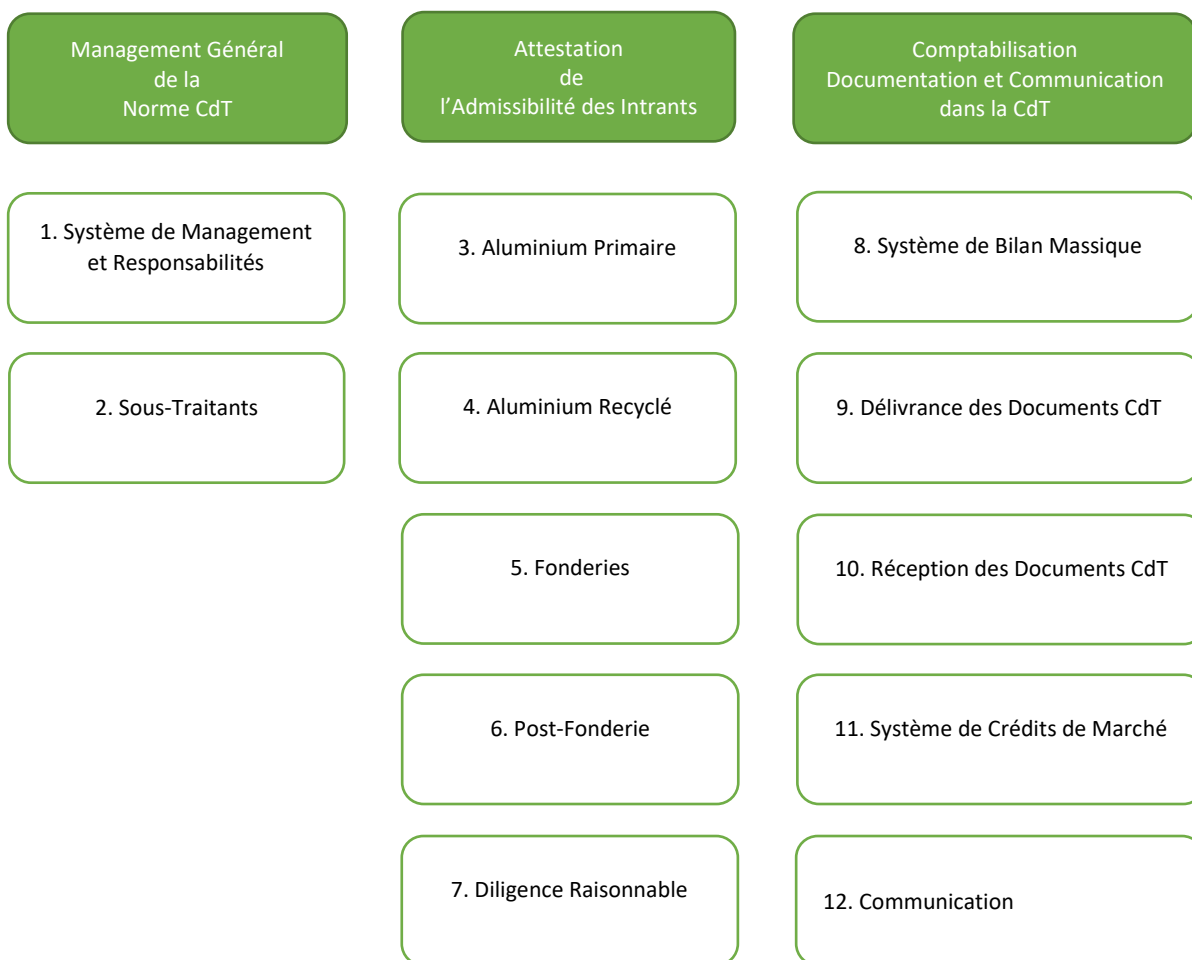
Management Général de la Norme CdT

1. Système de Management et Responsabilités

2. Sous-Traitants

Attestation de l'Admissibilité des Intrants

3. Aluminium Primaire

4. Aluminium Recyclé

5. Fonderies

6. Post-Fonderie

7. Diligence Raisonnable

Comptabilisation Documentation et Communication dans la CdT

8. Système de Bilan Massique

9. Délivrance des Documents CdT

10. Réception des Documents CdT

11. Système de Crédits de Marché

12. Communication